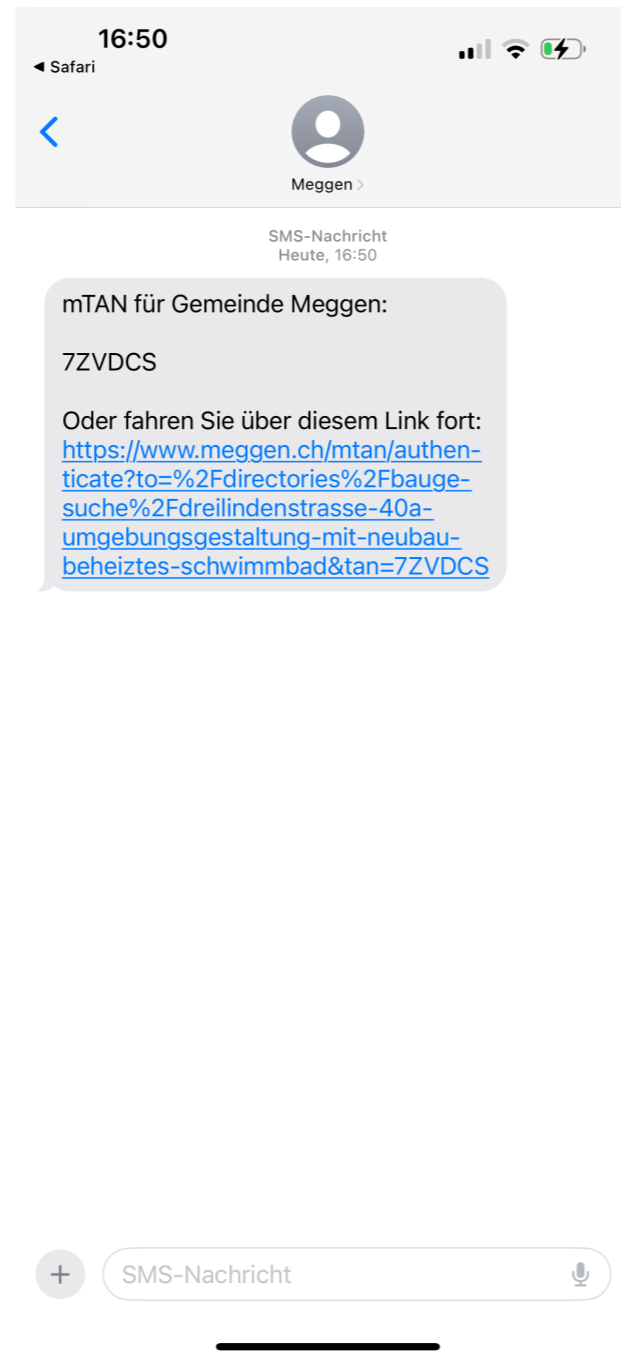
16:50
◀ Safari

Meggen >

SMS-Nachricht
Heute, 16:50

mTAN für Gemeinde Meggen:

7ZVDCS

Oder fahren Sie über diesem Link fort: https://www.meggen.ch/mtan/authenticate?to=%2Fdirectories%2Fbaugesuche%2Fdreilindenstrasse-40a-umgebungsgestaltung-mit-neubau-beheiztes-schwimmbad&tan=7ZVDCS

+ SMS-Nachricht